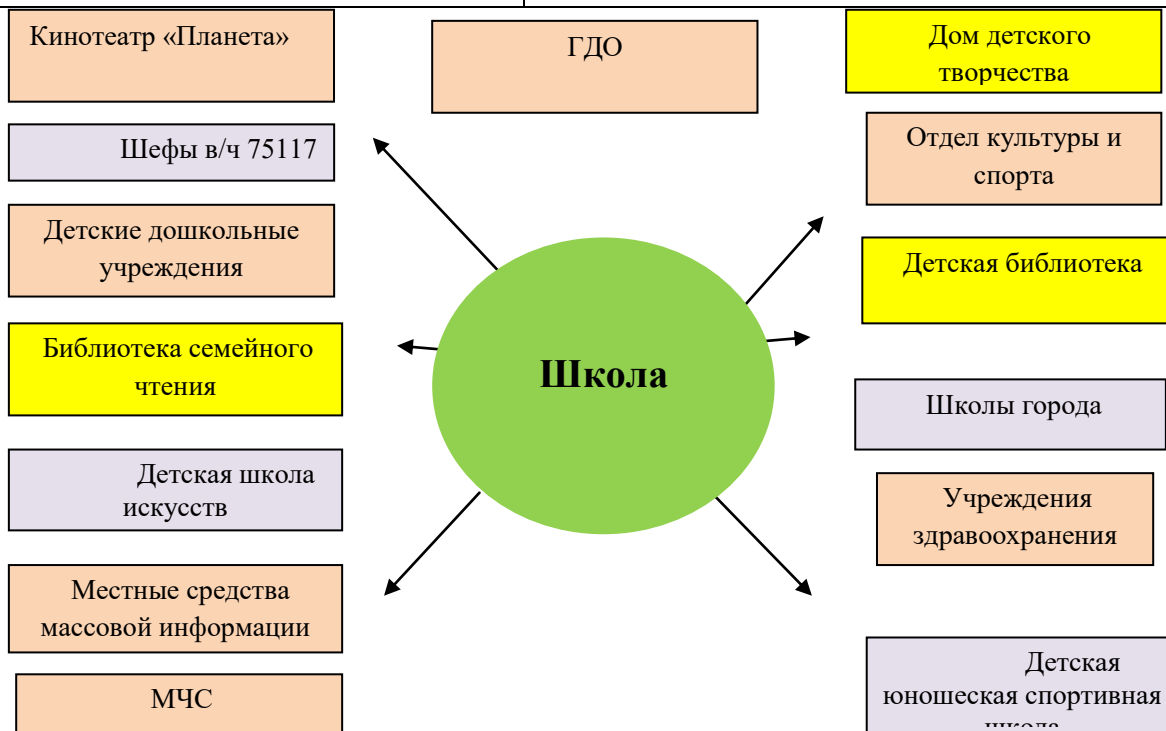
Кинотеатр «Планета»

ГДО

Дом детского творчества

Шефы в/ч 75117

Отдел культуры и спорта

Детские дошкольные учреждения

Детская библиотека

Библиотека семейного чтения

Школа

Школы города

Детская школа искусств

Учреждения здравоохранения

Местные средства массовой информации

МЧС

Детская юношеская спортивная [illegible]